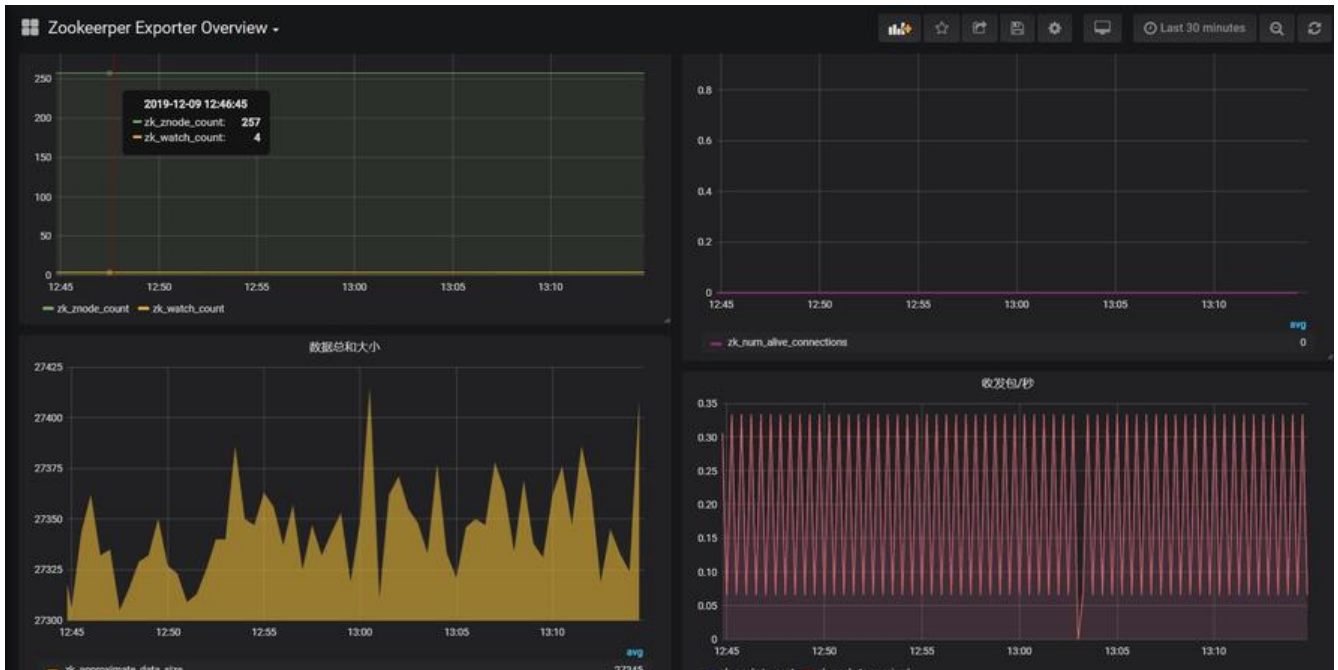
Zookeerper Exporter Overview

Last 30 minutes

250
200
150
100
50
0
12:45 12:50 12:55 13:00 13:05 13:10

2019-12-09 12:46:45
zk_znode_count: 257
zk_watch_count: 4

zk_znode_count zk_watch_count

0.8
0.6
0.4
0.2
0
12:45 12:50 12:55 13:00 13:05 13:10

avg
zk_num_alive_connections 0

数据总和大小

27425
27400
27375
27350
27325
27300
12:45 12:50 12:55 13:00 13:05 13:10

avg
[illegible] 27345

收发包/秒

0.35
0.30
0.25
0.20
0.15
0.10
0.05
0
12:45 12:50 12:55 13:00 13:05 13:10